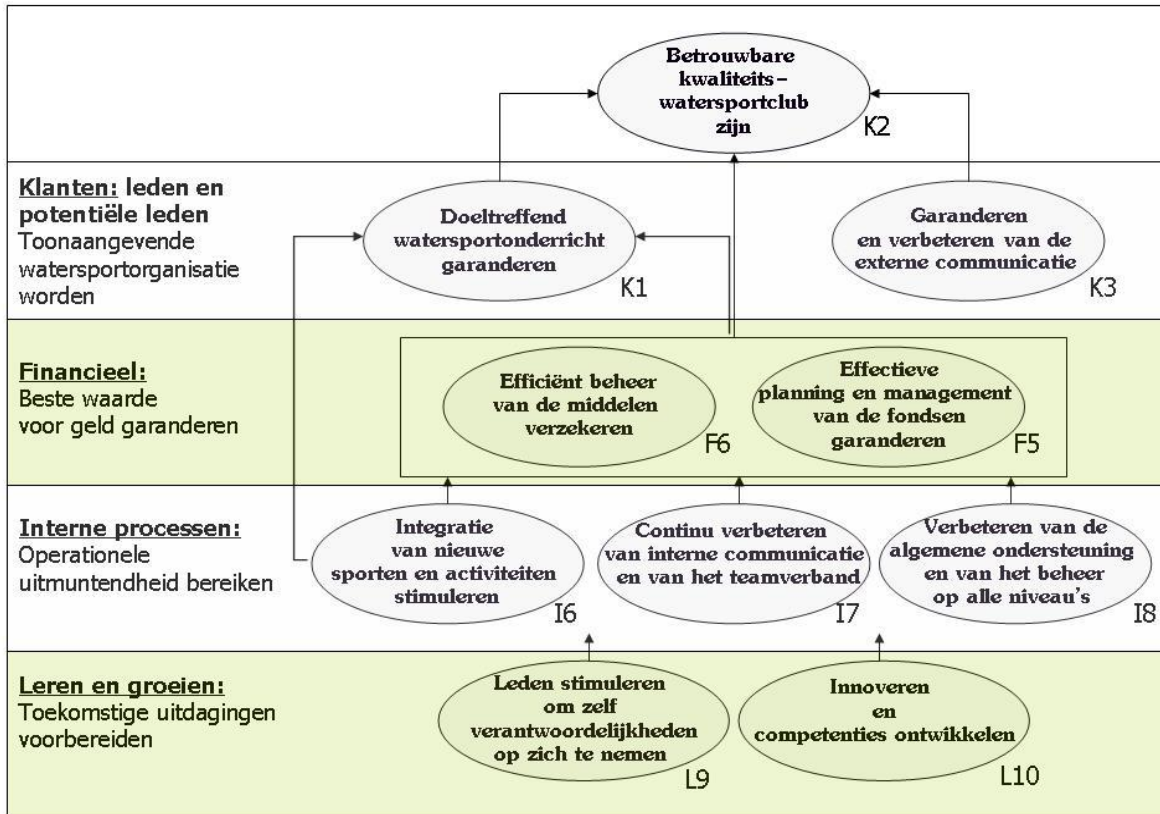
Betrouwbare kwaliteits-watersportclub zijn
K2

Klanten: leden en potentiële leden
Toonaangevende watersportorganisatie worden

Doeltreffend watersportonderricht garanderen
K1

Garanderen en verbeteren van de externe communicatie
K3

Financieel:
Beste waarde voor geld garanderen

Efficiënt beheer van de middelen verzekeren
F6

Effectieve planning en management van de fondsen garanderen
F5

Interne processen:
Operationele uitmuntendheid bereiken

Integratie van nieuwe sporten en activiteiten stimuleren
I6

Continu verbeteren van interne communicatie en van het teamverband
I7

Verbeteren van de algemene ondersteuning en van het beheer op alle niveau's
I8

Leren en groeien:
Toekomstige uitdagingen voorbereiden

Leden stimuleren om zelf verantwoordelijkheden op zich te nemen
L9

Innoveren en competenties ontwikkelen
L10